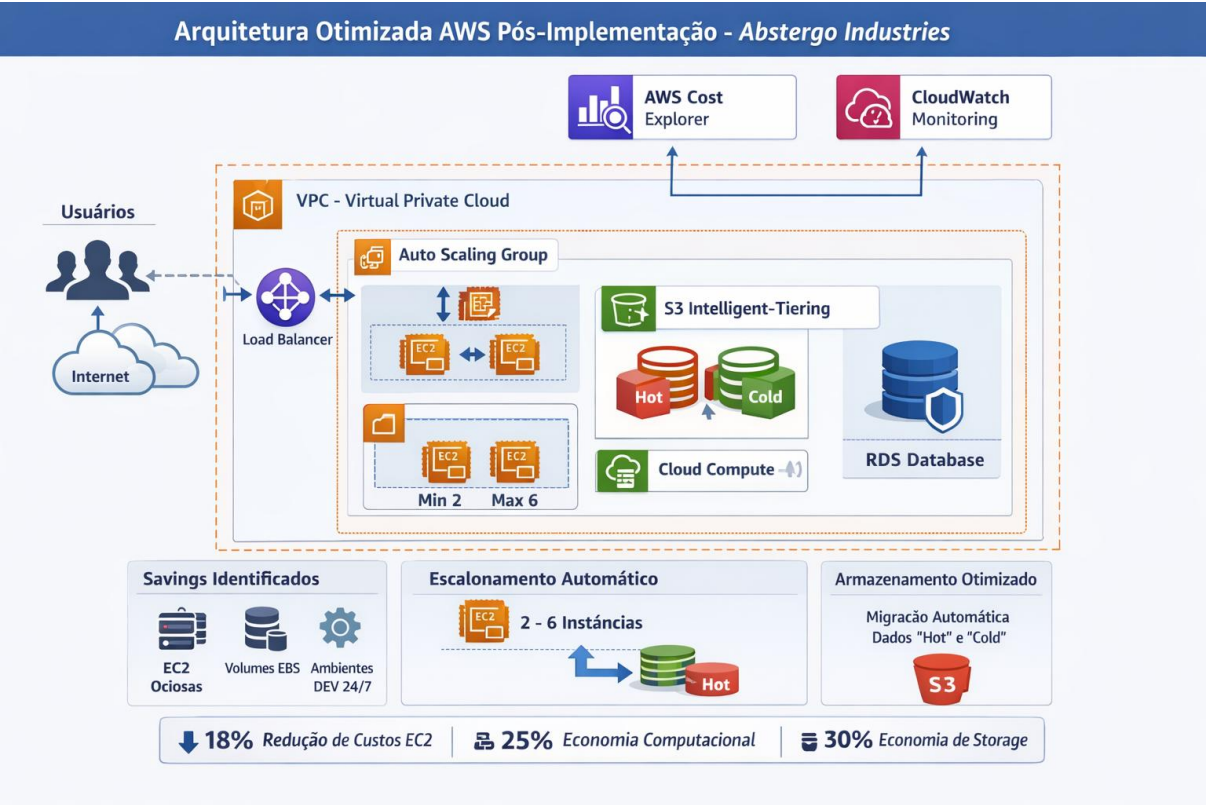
Arquitetura Otimizada AWS Pós-Implementação - Abstergo Industries

AWS Cost Explorer

CloudWatch Monitoring

Usuários

Internet

VPC - Virtual Private Cloud

Load Balancer

Auto Scaling Group

EC2

EC2

EC2

EC2

Min 2

Max 6

S3 Intelligent-Tiering

Hot

Cold

Cloud Compute

RDS Database

Savings Identificados

EC2 Ociosas

Volumes EBS

Ambientes DEV 24/7

Escalonamento Automático

EC2

2 - 6 Instâncias

Hot

Armazenamento Otimizado

Migracão Automática Dados "Hot" e "Cold"

S3

18% Redução de Custos EC2

25% Economia Computacional

30% Economia de Storage